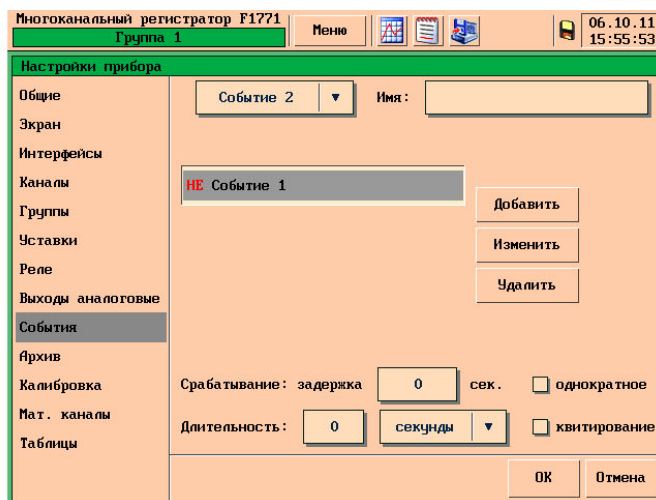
Многоканальный регистратор F1771
Группа 1
Меню
06.10.11
15:55:53

Настройки прибора

Общие
Экран
Интерфейсы
Каналы
Группы
Уставки
Реле
Выходы аналоговые
События
Архив
Калибровка
Мат. каналы
Таблицы

Событие 2 ▼
Имя:

НЕ Событие 1

Добавить
Изменить
Удалить

Срабатывание: задержка 0 сек.
однократное
Длительность: 0 секунды ▼
квитирование

ОК
Отмена